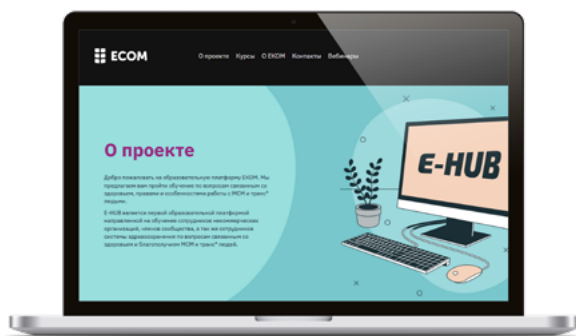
ECOM

О проекте Курсы О ЕКОМ Контакты Вебинары

О проекте

Добро пожаловать на образовательную платформу ЕКОМ. Мы предлагаем вам пройти обучение по вопросам связанным со здоровьем, правами и особенностями работы с МСМ и транс* людьми.

E-HUB является первой образовательной платформой направленной на обучение сотрудников некоммерческих организаций, членов сообщества, а так же сотрудников системы здравоохранения по вопросам связанным со здоровьем и благополучием МСМ и транс* людей.

E-HUB